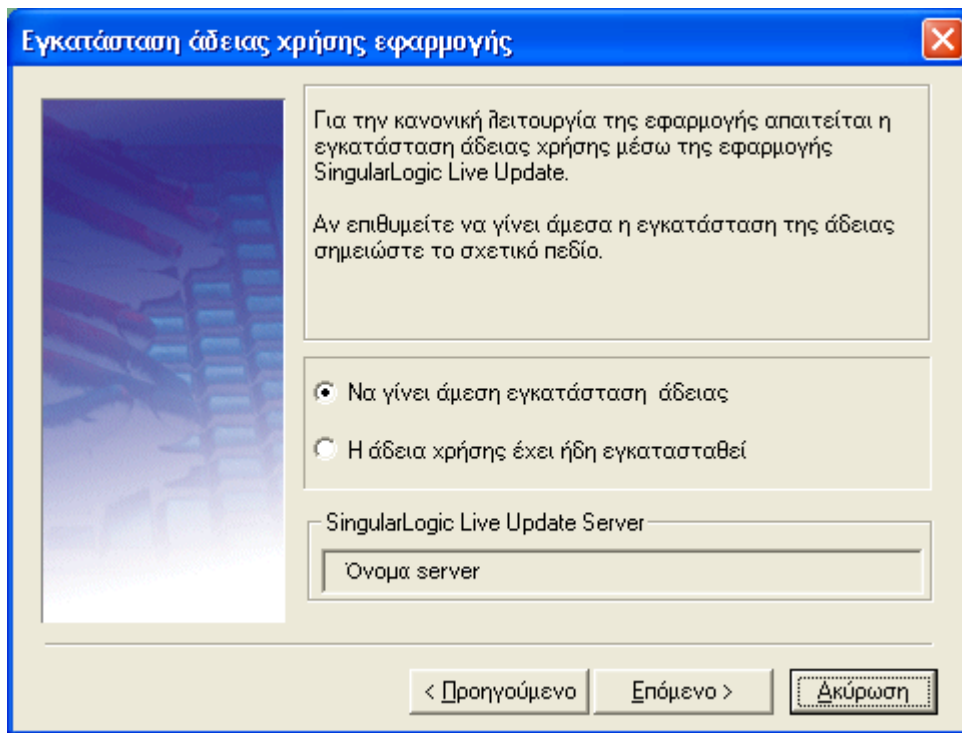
Εγκατάσταση άδειας χρήσης εφαρμογής

Για την κανονική λειτουργία της εφαρμογής απαιτείται η εγκατάσταση άδειας χρήσης μέσω της εφαρμογής SingularLogic Live Update.

Αν επιθυμείτε να γίνει άμεσα η εγκατάσταση της άδειας σημειώστε το σχετικό πεδίο.

Να γίνει άμεση εγκατάσταση άδειας

Η άδεια χρήσης έχει ήδη εγκατασταθεί

SingularLogic Live Update Server

Όνομα server

< Προηγούμενο

Επόμενο >

Ακύρωση